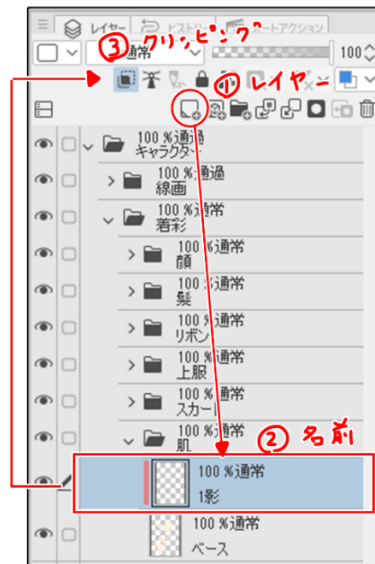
レイヤー　ヒストリー　オートアクション
③ クリッピング
通常
100
① レイヤー
100 %通過
キャラクター
100 %通過
線画
100 %通常
着彩
100 %通常
顔
100 %通常
髪
100 %通常
リボン
100 %通常
上服
100 %通常
スカート
100 %通常
肌
② 名前
100 %通常
1影
100 %通常
ベース